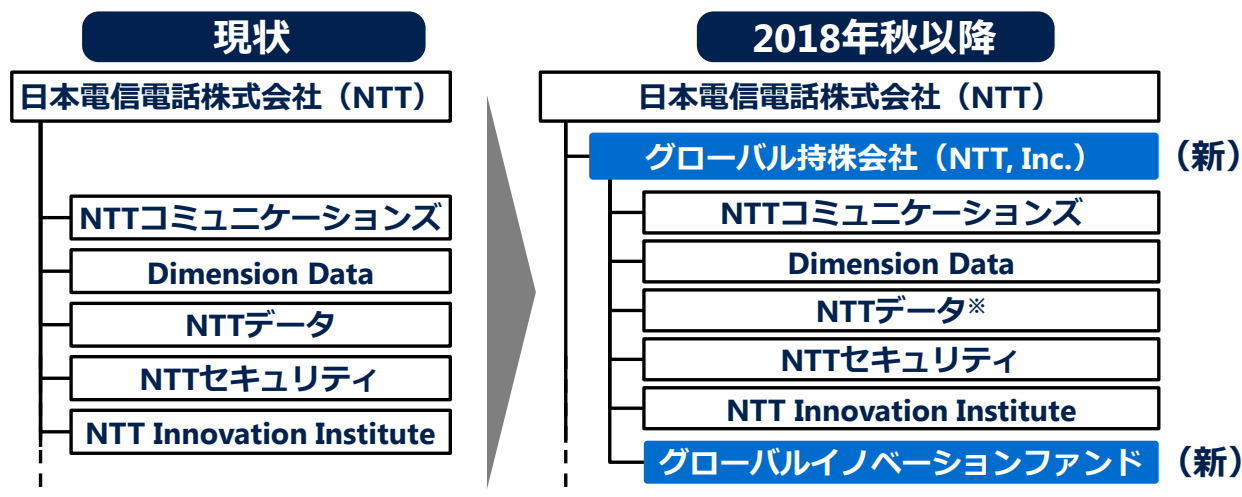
現状

日本電信電話株式会社（NTT）

NTTコミュニケーションズ

Dimension Data

NTTデータ

NTTセキュリティ

NTT Innovation Institute

2018年秋以降

日本電信電話株式会社（NTT）

グローバル持株会社（NTT, Inc.）（新）

NTTコミュニケーションズ

Dimension Data

NTTデータ※

NTTセキュリティ

NTT Innovation Institute

グローバルイノベーションファンド（新）